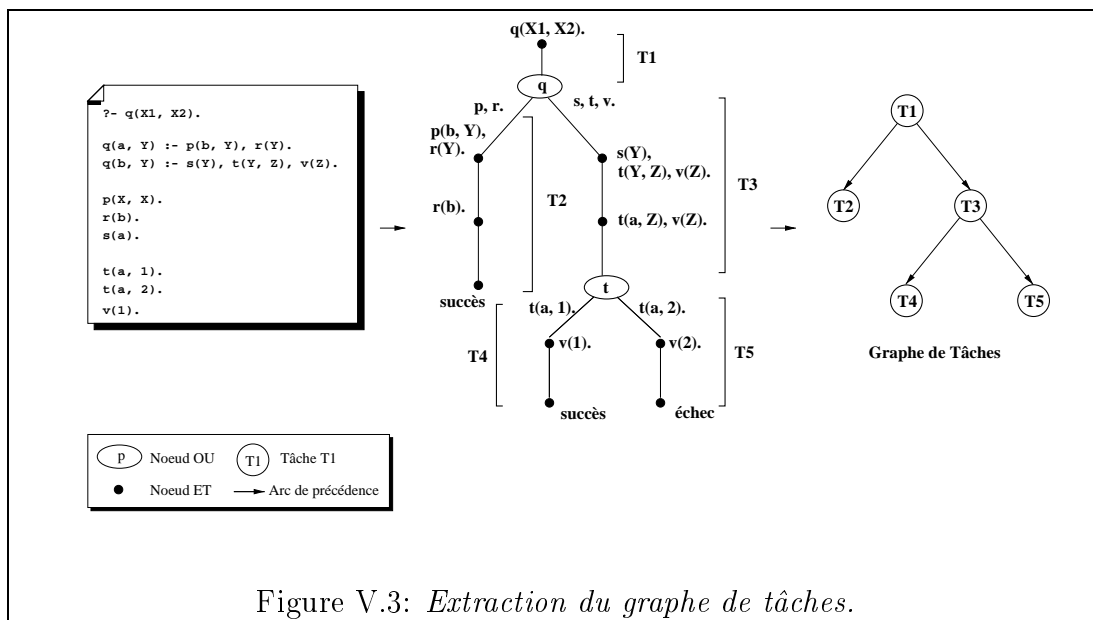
?- q(X1, X2).

q(a, Y) :- p(b, Y), r(Y).
q(b, Y) :- s(Y), t(Y, Z), v(Z).

p(X, X).
r(b).
s(a).

t(a, 1).
t(a, 2).
v(1).

q(X1, X2).
T1
q
p, r.
s, t, v.
p(b, Y),
r(Y).
s(Y),
t(Y, Z), v(Z).
T3
r(b).
T2
t(a, Z), v(Z).
succès
t
t(a, 1).
t(a, 2).
T4
v(1).
v(2).
T5
succès
échec

T1
T2
T3
T4
T5
Graphe de Tâches

p Noeud OU
T1 Tâche T1
Noeud ET
Arc de précédence

Figure V.3: Extraction du graphe de tâches.